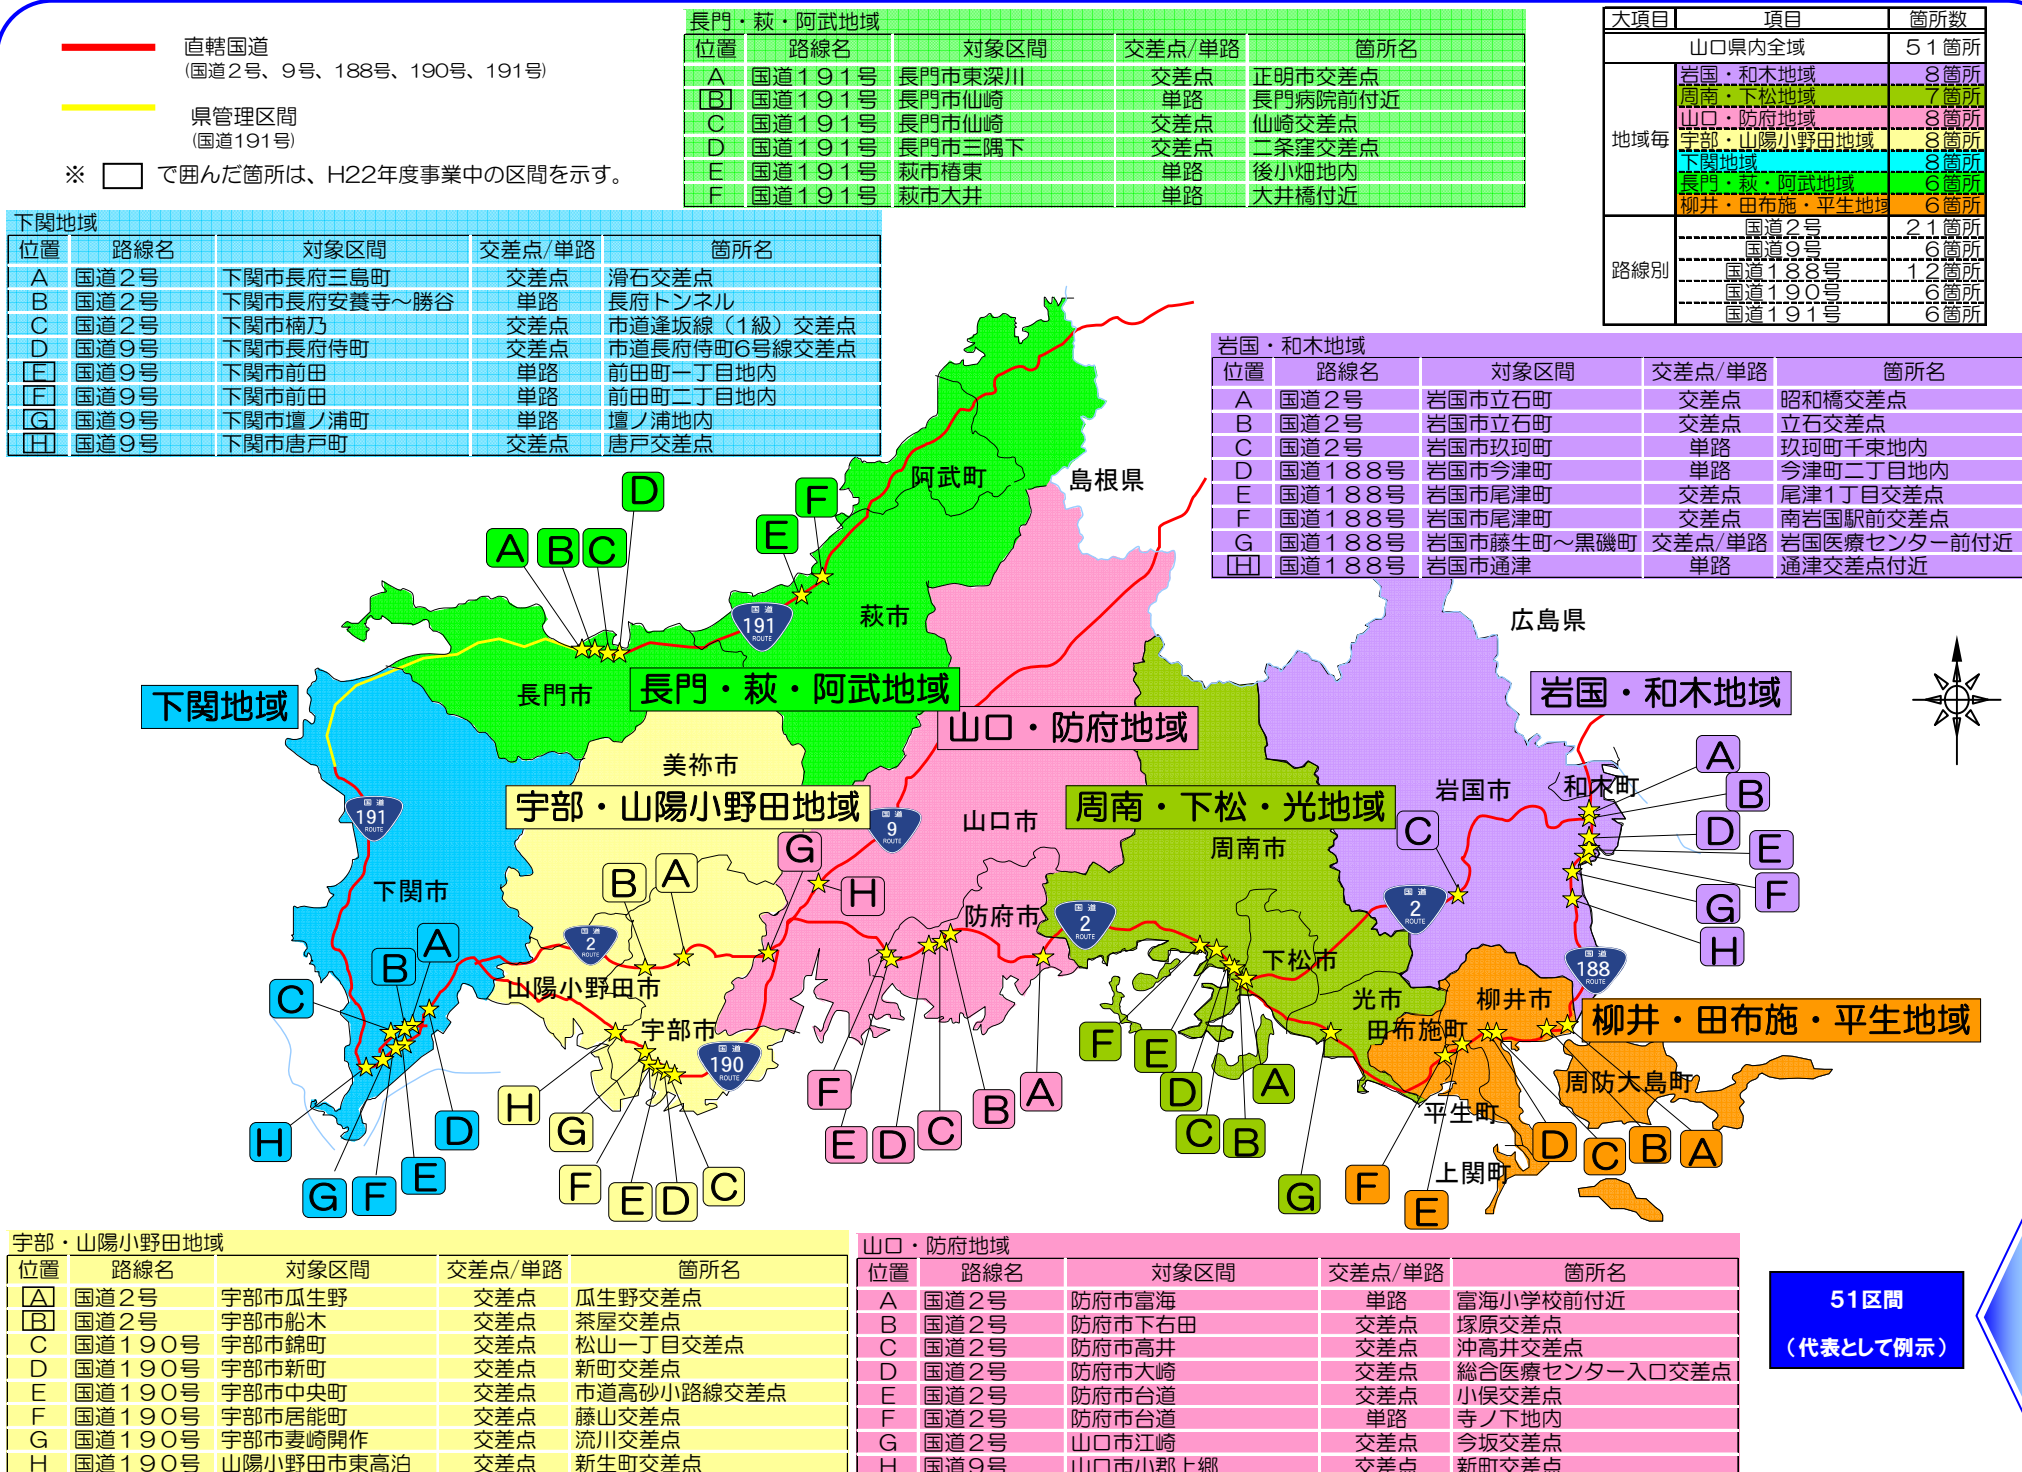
直轄国道
(国道2号、9号、188号、190号、191号)

県管理区間
(国道191号)

※ □ で囲んだ箇所は、H22年度事業中の区間を示す。

長門・萩・阿武地域

| 位置 | 路線名 | 対象区間 | 交差点/単路 | 箇所名 |
|---|---|---|---|---|
| A | 国道191号 | 長門市東深川 | 交差点 | 正明市交差点 |
| B | 国道191号 | 長門市仙崎 | 単路 | 長門病院前付近 |
| C | 国道191号 | 長門市仙崎 | 交差点 | 仙崎交差点 |
| D | 国道191号 | 長門市三隅下 | 交差点 | 二条窪交差点 |
| E | 国道191号 | 萩市椿東 | 単路 | 後小畑地内 |
| F | 国道191号 | 萩市大井 | 単路 | 大井橋付近 |

| 大項目 | 項目 | 箇所数 |
|---|---|---|
| | 山口県内全域 | 51箇所 |
| 地域毎 | 岩国・和木地域 | 8箇所 |
| | 周南・下松地域 | 7箇所 |
| | 山口・防府地域 | 8箇所 |
| | 宇部・山陽小野田地域 | 8箇所 |
| | 下関地域 | 8箇所 |
| | 長門・萩・阿武地域 | 6箇所 |
| | 柳井・田布施・平生地域 | 6箇所 |
| 路線別 | 国道2号 | 21箇所 |
| | 国道9号 | 6箇所 |
| | 国道188号 | 12箇所 |
| | 国道190号 | 6箇所 |
| | 国道191号 | 6箇所 |

下関地域

| 位置 | 路線名 | 対象区間 | 交差点/単路 | 箇所名 |
|---|---|---|---|---|
| A | 国道2号 | 下関市長府三島町 | 交差点 | 滑石交差点 |
| B | 国道2号 | 下関市長府安養寺～勝谷 | 単路 | 長府トンネル |
| C | 国道2号 | 下関市椋乃 | 交差点 | 市道逢坂線（1級）交差点 |
| D | 国道9号 | 下関市長府侍町 | 交差点 | 市道長府侍町6号線交差点 |
| E | 国道9号 | 下関市前田 | 単路 | 前田町一丁目地内 |
| F | 国道9号 | 下関市前田 | 単路 | 前田町二丁目地内 |
| G | 国道9号 | 下関市壇ノ浦町 | 単路 | 壇ノ浦地内 |
| H | 国道9号 | 下関市唐戸町 | 交差点 | 唐戸交差点 |

岩国・和木地域

| 位置 | 路線名 | 対象区間 | 交差点/単路 | 箇所名 |
|---|---|---|---|---|
| A | 国道2号 | 岩国市立石町 | 交差点 | 昭和橋交差点 |
| B | 国道2号 | 岩国市立石町 | 交差点 | 立石交差点 |
| C | 国道2号 | 岩国市玖珂町 | 単路 | 玖珂町千束地内 |
| D | 国道188号 | 岩国市今津町 | 単路 | 今津町二丁目地内 |
| E | 国道188号 | 岩国市尾津町 | 交差点 | 尾津1丁目交差点 |
| F | 国道188号 | 岩国市尾津町 | 交差点 | 南岩国駅前交差点 |
| G | 国道188号 | 岩国市藤生町～黒磯町 | 交差点/単路 | 岩国医療センター前付近 |
| H | 国道188号 | 岩国市通津 | 単路 | 通津交差点付近 |

島根県
広島県
阿武町
萩市
長門市
美祢市
下関市
山口市
周南市
防府市
下松市
光市
岩国市
和木町
柳井市
田布施町
周防大島町
平生町
上関町
宇部市
山陽小野田市
下関地域
長門・萩・阿武地域
山口・防府地域
宇部・山陽小野田地域
周南・下松・光地域
岩国・和木地域
柳井・田布施・平生地域
国道 191 ROUTE
国道 9 ROUTE
国道 2 ROUTE
国道 190 ROUTE
国道 188 ROUTE
A B C D E F G H

宇部・山陽小野田地域

| 位置 | 路線名 | 対象区間 | 交差点/単路 | 箇所名 |
|---|---|---|---|---|
| A | 国道2号 | 宇部市瓜生野 | 交差点 | 瓜生野交差点 |
| B | 国道2号 | 宇部市船木 | 交差点 | 茶屋交差点 |
| C | 国道190号 | 宇部市錦町 | 交差点 | 松山一丁目交差点 |
| D | 国道190号 | 宇部市新町 | 交差点 | 新町交差点 |
| E | 国道190号 | 宇部市中央町 | 交差点 | 市道高砂小路線交差点 |
| F | 国道190号 | 宇部市居能町 | 交差点 | 藤山交差点 |
| G | 国道190号 | 宇部市妻崎開作 | 交差点 | 流川交差点 |
| H | 国道190号 | 山陽小野田市東高泊 | 交差点 | 新生町交差点 |

山口・防府地域

| 位置 | 路線名 | 対象区間 | 交差点/単路 | 箇所名 |
|---|---|---|---|---|
| A | 国道2号 | 防府市富海 | 単路 | 富海小学校前付近 |
| B | 国道2号 | 防府市下右田 | 交差点 | 塚原交差点 |
| C | 国道2号 | 防府市高井 | 交差点 | 沖高井交差点 |
| D | 国道2号 | 防府市大崎 | 交差点 | 総合医療センター入口交差点 |
| E | 国道2号 | 防府市台道 | 交差点 | 小俣交差点 |
| F | 国道2号 | 防府市台道 | 単路 | 寺ノ下地内 |
| G | 国道2号 | 山口市江崎 | 交差点 | 今坂交差点 |
| H | 国道9号 | 山口市小郡上郷 | 交差点 | 新町交差点 |

51区間
（代表として例示）